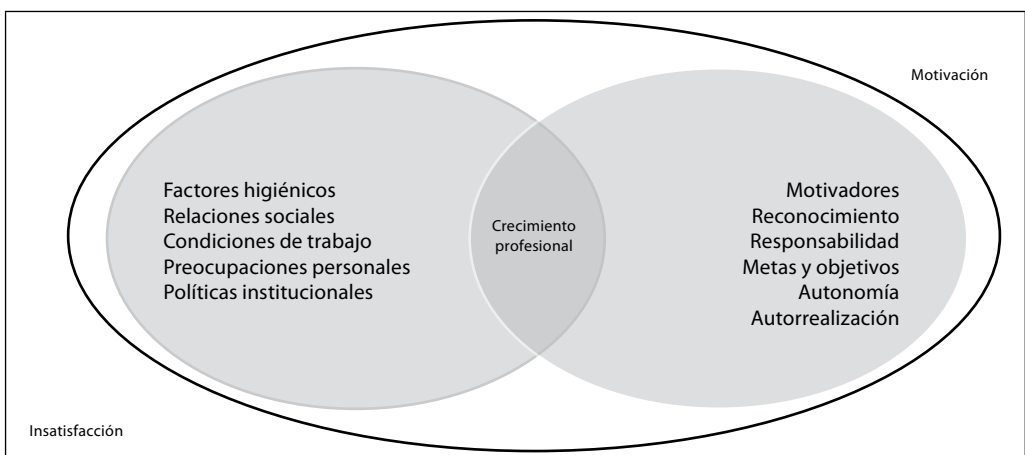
Motivación

Factores higiénicos
Relaciones sociales
Condiciones de trabajo
Preocupaciones personales
Políticas institucionales

Crecimiento profesional

Motivadores
Reconocimiento
Responsabilidad
Metas y objetivos
Autonomía
Autorrealización

Insatisfacción